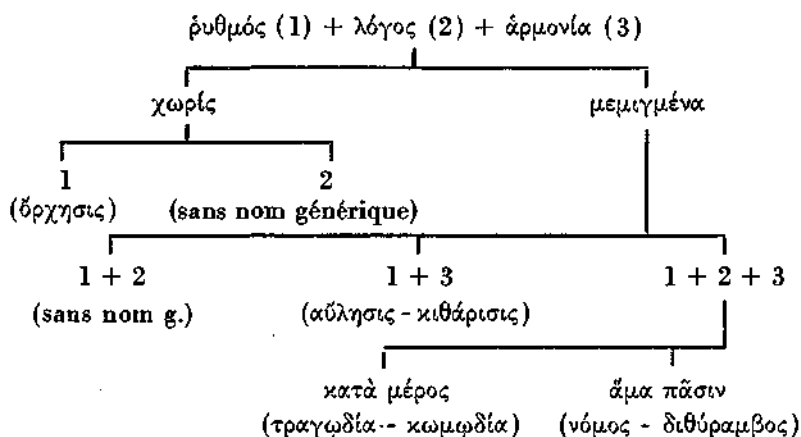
ῥυθμός (1) + λόγος (2) + ἁρμονία (3)

χωρίς

μεμιγμένα

1
(ὄρχησις)

2
(sans nom générique)

1 + 2
(sans nom g.)

1 + 3
(αὔλησις - κιθάρισις)

1 + 2 + 3

κατὰ μέρος
(τραγῳδία - κωμῳδία)

ἅμα πᾶσιν
(νόμος - διθύραμβος)